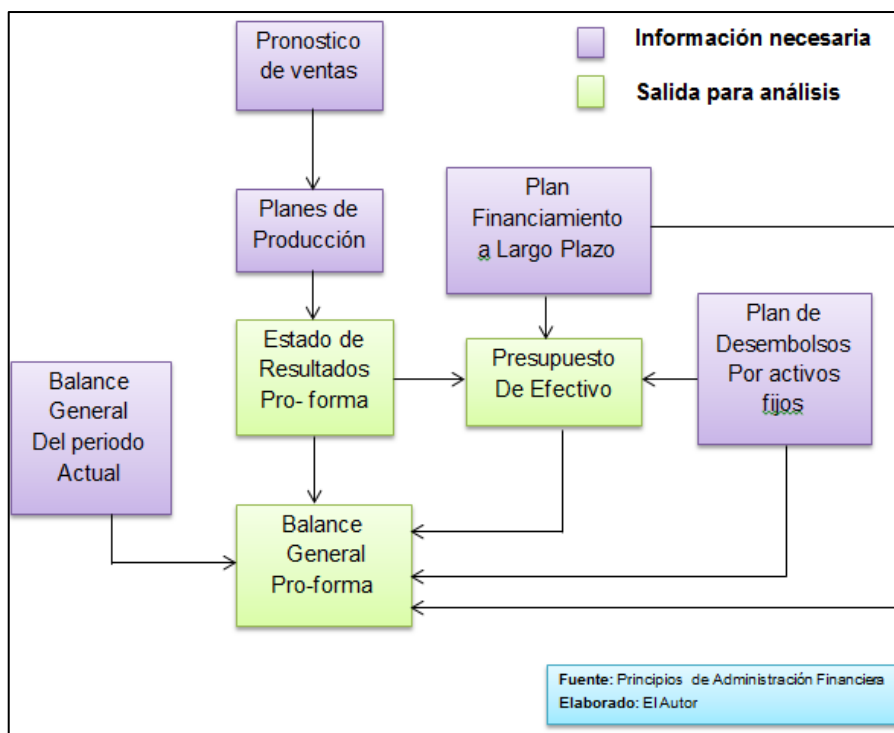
Pronostico de ventas

Información necesaria

Salida para análisis

Planes de Producción

Plan Financiamiento a Largo Plazo

Estado de Resultados Pro- forma

Presupuesto De Efectivo

Plan de Desembolsos Por activos fijos

Balance General Del periodo Actual

Balance General Pro-forma

Fuente: Principios de Administración Financiera
Elaborado: El Autor